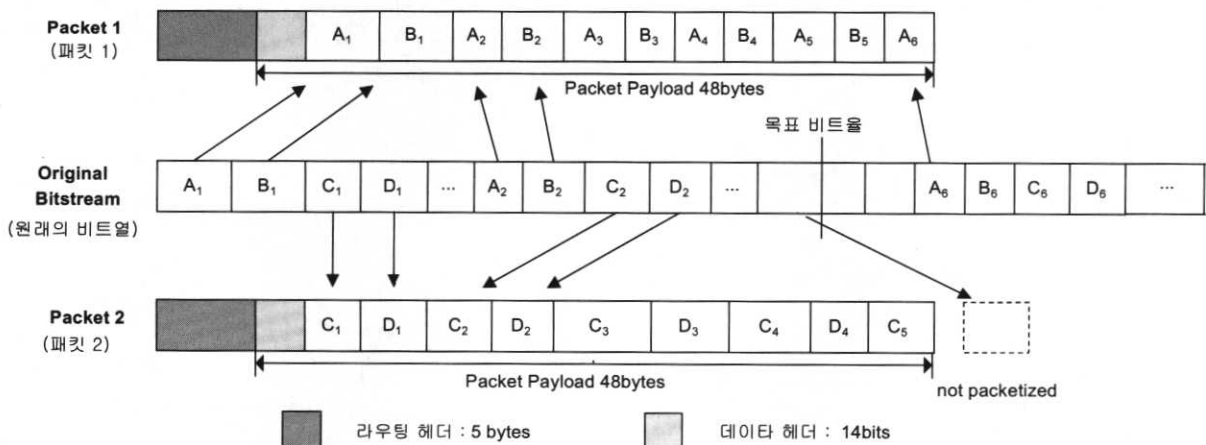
Packet 1
(패킷 1)

| | | $A_1$ | $B_1$ | $A_2$ | $B_2$ | $A_3$ | $B_3$ | $A_4$ | $B_4$ | $A_5$ | $B_5$ | $A_6$ |
|---|---|---|---|---|---|---|---|---|---|---|---|---|

Packet Payload 48bytes

목표 비트율

Original Bitstream
(원래의 비트열)

| $A_1$ | $B_1$ | $C_1$ | $D_1$ | ... | $A_2$ | $B_2$ | $C_2$ | $D_2$ | ... | | | $A_6$ | $B_6$ | $C_6$ | $D_6$ | ... |
|---|---|---|---|---|---|---|---|---|---|---|---|---|---|---|---|---|

Packet 2
(패킷 2)

| | | $C_1$ | $D_1$ | $C_2$ | $D_2$ | $C_3$ | $D_3$ | $C_4$ | $D_4$ | $C_5$ |
|---|---|---|---|---|---|---|---|---|---|---|

Packet Payload 48bytes

not packetized

라우팅 헤더 : 5 bytes

데이타 헤더 : 14bits